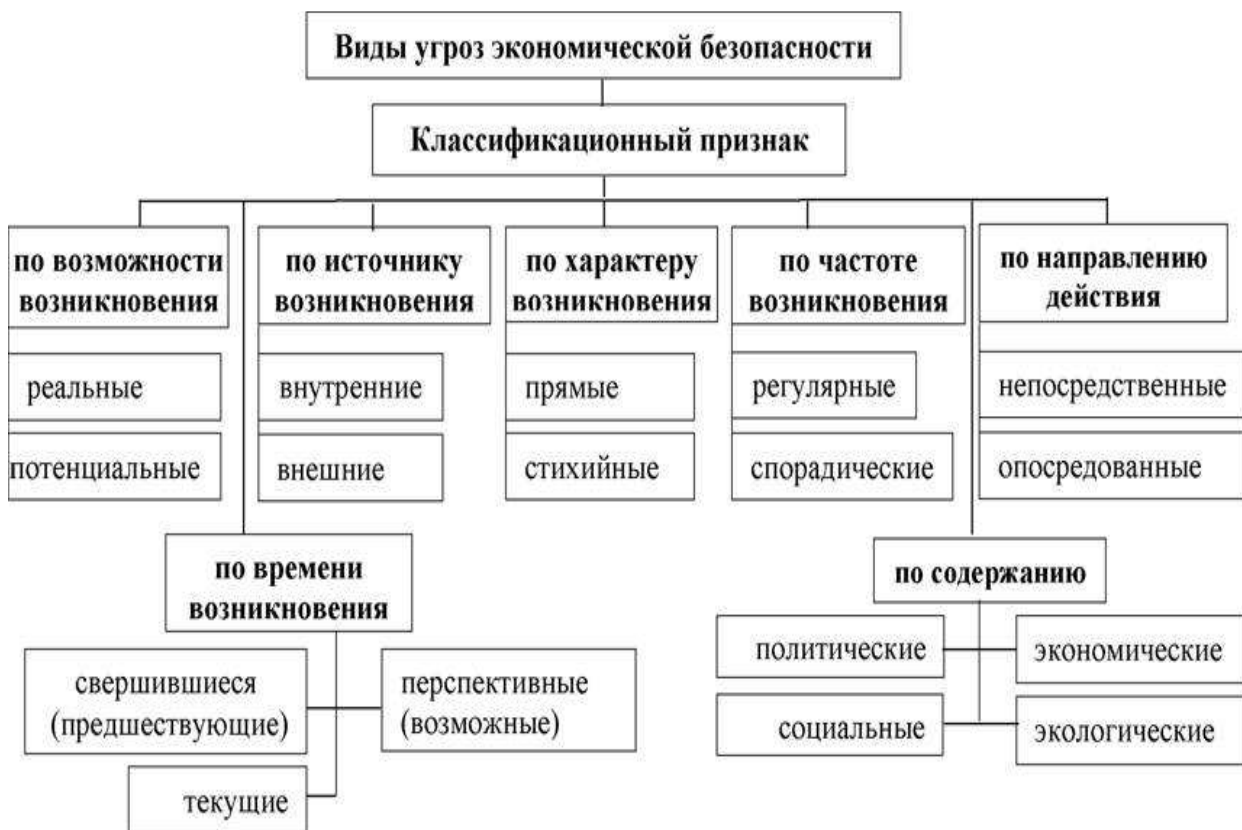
Виды угроз экономической безопасности

Классификационный признак

по возможности возникновения

реальные

потенциальные

по источнику возникновения

внутренние

внешние

по характеру возникновения

прямые

стихийные

по частоте возникновения

регулярные

спорадические

по направлению действия

непосредственные

опосредованные

по времени возникновения

свершившиеся (предшествующие)

перспективные (возможные)

текущие

по содержанию

политические

экономические

социальные

экологические